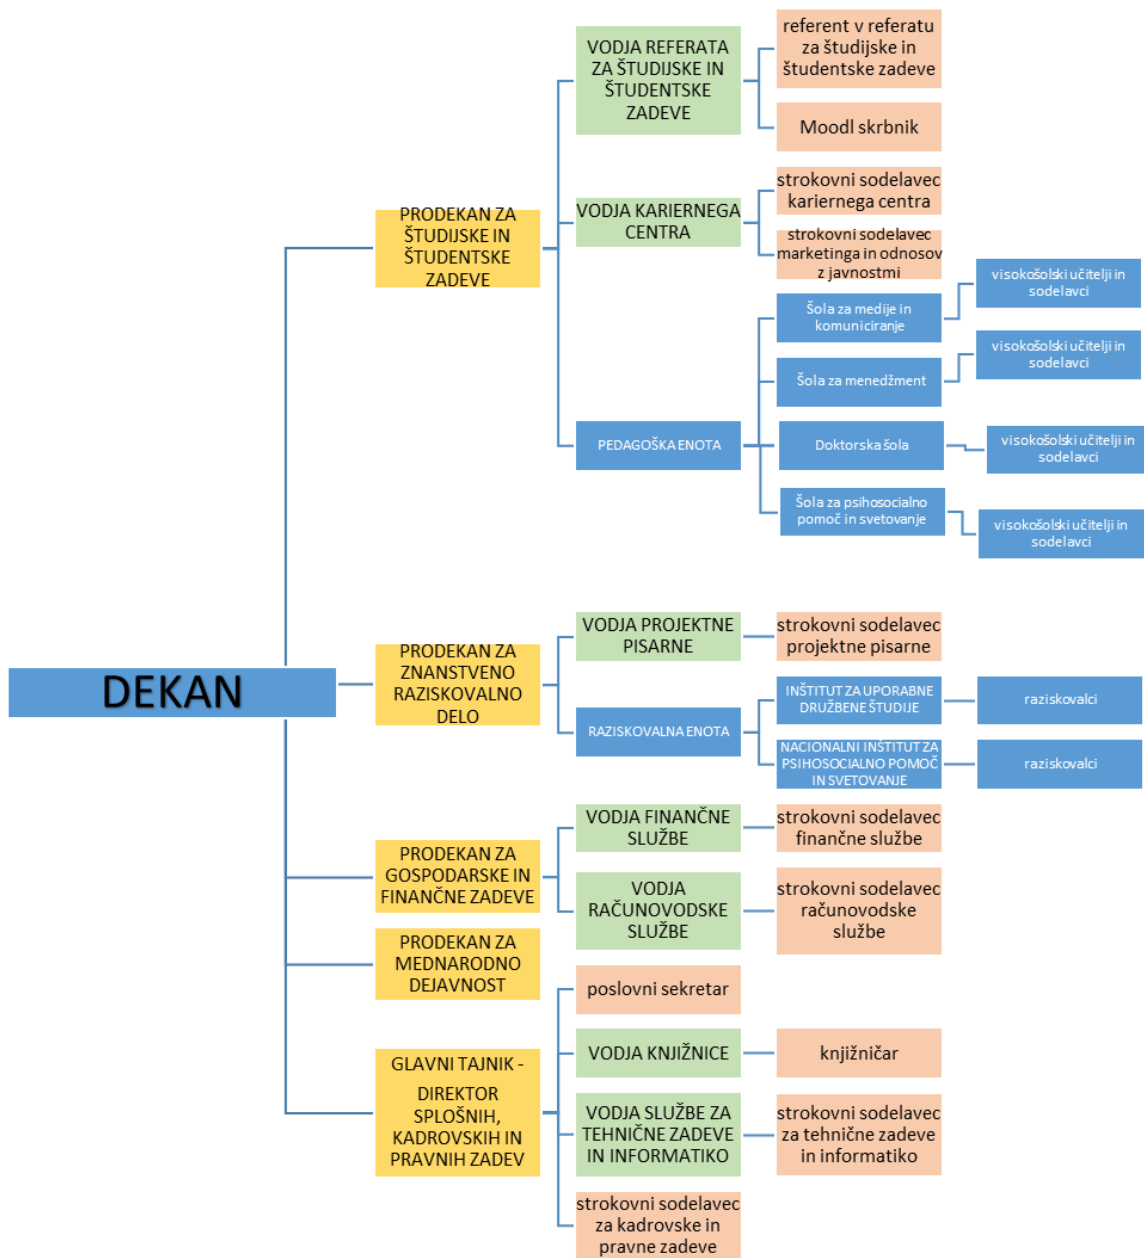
DEKAN

PRODEKAN ZA ŠTUDIJSKE IN ŠTUDENTSKE ZADEVE

VODJA REFERATA ZA ŠTUDIJSKE IN ŠTUDENTSKE ZADEVE

referent v referatu za študijske in študentske zadeve

Moodl skrbnik

VODJA KARIERNEGA CENTRA

strokovni sodelavec kariernega centra

strokovni sodelavec marketinga in odnosov z javnostmi

PEDAGOŠKA ENOTA

Šola za medije in komuniciranje

visokošolski učitelji in sodelavci

Šola za menedžment

visokošolski učitelji in sodelavci

Doktorska šola

visokošolski učitelji in sodelavci

Šola za psihosocialno pomoč in svetovanje

visokošolski učitelji in sodelavci

PRODEKAN ZA ZNANSTVENO RAZISKOVALNO DELO

VODJA PROJEKTNE PISARNE

strokovni sodelavec projektne pisarne

RAZISKOVALNA ENOTA

INŠTITUT ZA UPORABNE DRUŽBENE ŠTUDIJE

raziskovalci

NACIONALNI INŠTITUT ZA PSIHOSOCIALNO POMOČ IN SVETOVANJE

raziskovalci

PRODEKAN ZA GOSPODARSKE IN FINANČNE ZADEVE

VODJA FINANČNE SLUŽBE

strokovni sodelavec finančne službe

VODJA RAČUNOVODSKE SLUŽBE

strokovni sodelavec računovodske službe

PRODEKAN ZA MEDNARODNO DEJAVNOST

GLAVNI TAJNIK - DIREKTOR SPLOŠNIH, KADROVSKIH IN PRAVNIH ZADEV

poslovni sekretar

VODJA KNJIŽNICE

knjižničar

VODJA SLUŽBE ZA TEHNIČNE ZADEVE IN INFORMATIKO

strokovni sodelavec za tehnične zadeve in informatiko

strokovni sodelavec za kadrovske in pravne zadeve